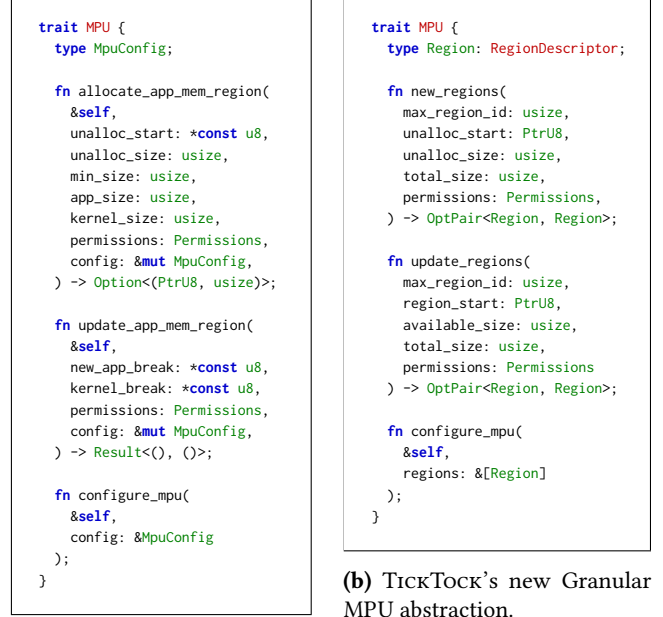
```
trait MPU {
  type MpuConfig;

  fn allocate_app_mem_region(
    &self,
    unalloc_start: *const u8,
    unalloc_size: usize,
    min_size: usize,
    app_size: usize,
    kernel_size: usize,
    permissions: Permissions,
    config: &mut MpuConfig,
  ) -> Option<(PtrU8, usize)>;

  fn update_app_mem_region(
    &self,
    new_app_break: *const u8,
    kernel_break: *const u8,
    permissions: Permissions,
    config: &mut MpuConfig,
  ) -> Result<(), ()>;

  fn configure_mpu(
    &self,
    config: &MpuConfig
  );
}
```

```
trait MPU {
  type Region: RegionDescriptor;

  fn new_regions(
    max_region_id: usize,
    unalloc_start: PtrU8,
    unalloc_size: usize,
    total_size: usize,
    permissions: Permissions,
  ) -> OptPair<Region, Region>;

  fn update_regions(
    max_region_id: usize,
    region_start: PtrU8,
    available_size: usize,
    total_size: usize,
    permissions: Permissions
  ) -> OptPair<Region, Region>;

  fn configure_mpu(
    &self,
    regions: &[Region]
  );
}
```

(b) TickTock's new Granular MPU abstraction.